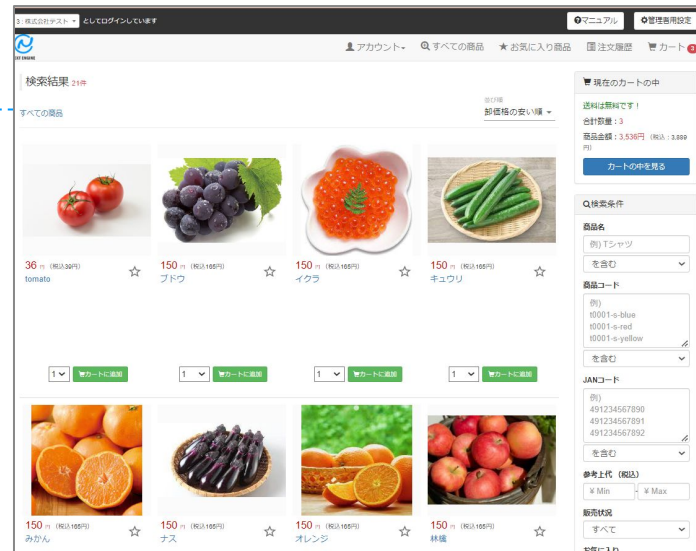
3：株式会社テスト としてログインしています

マニュアル 管理者用設定

EC ENGINE

アカウント すべての商品 お気に入り商品 注文履歴 カート 2

検索結果 21件

すべての商品

並び順
卸価格の安い順

36 円 (税込39円)
tomato

1 カートに追加

150 円 (税込165円)
ブドウ

1 カートに追加

150 円 (税込165円)
イクラ

1 カートに追加

150 円 (税込165円)
キュウリ

1 カートに追加

150 円 (税込165円)
みかん

150 円 (税込165円)
ナス

150 円 (税込165円)
オレンジ

150 円 (税込165円)
林檎

現在のカートの中

送料は無料です！
合計数量：3
商品金額：3,538円 (税込：3,899円)

カートの中を見る

検索条件

商品名
例) Tシャツ
を含む

商品コード
例)
t0001-s-blue
t0001-s-red
t0001-s-yellow
を含む

JANコード
例)
491234567890
491234567891
491234567892
を含む

参考上代 (税込)
¥ Min - ¥ Max

販売状況
すべて